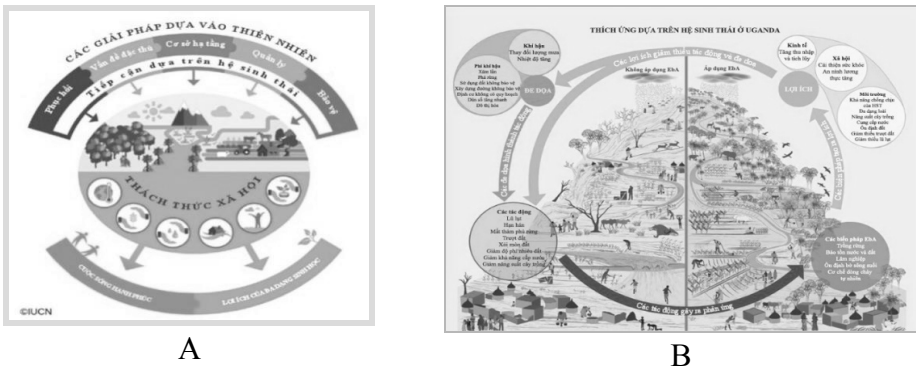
CÁC GIẢI PHÁP DỰA VÀO THIÊN NHIÊN

Phục hồi
Vấn đề đặc thù
Cơ sở hạ tầng
Quản lý
Bảo vệ

Tiếp cận dựa trên hệ sinh thái

THÁCH THỨC XÃ HỘI

CUỘC SỐNG HẠNH PHÚC
LỢI ÍCH CỦA ĐA DẠNG SINH HỌC

©IUCN

A

THÍCH ỨNG DỰA TRÊN HỆ SINH THÁI Ở UGANDA

Khí hậu
Thay đổi nhiệt độ, lượng mưa
Nhiệt độ tăng

Phi khí hậu
Xâm lấn
Phá rừng
Sử dụng đất không bền vững
Xây dựng đường không bền vững
Định cư không có quy hoạch
Dân số tăng nhanh
Đô thị hóa

ĐE DỌA

Các lợi ích giảm thiểu tác động và rủi ro

Không áp dụng EbA
Áp dụng EbA

Kinh tế
Tăng thu nhập và tích lũy

Xã hội
Cải thiện sức khỏe
An ninh lương thực

LỢI ÍCH

Môi trường
Khả năng chống chịu của HST
Đa dạng loài
Năng suất cây trồng
Cung cấp nước
Ổn định đất
Giảm thiểu xói mòn
Giảm thiểu lũ lụt

Các tác động
Lũ lụt
Hạn hán
Mất thảm phủ rừng
Trượt đất
Xói mòn đất
Giảm độ phì nhiêu đất
Giảm khả năng cấp nước
Giảm năng suất cây trồng

Các biện pháp EbA
Trồng rừng
Bảo tồn nước và đất
Lâm nghiệp
Ổn định bờ sông suối
Cơ chế dòng chảy tự nhiên

Các tác động gây ra phản ứng

B